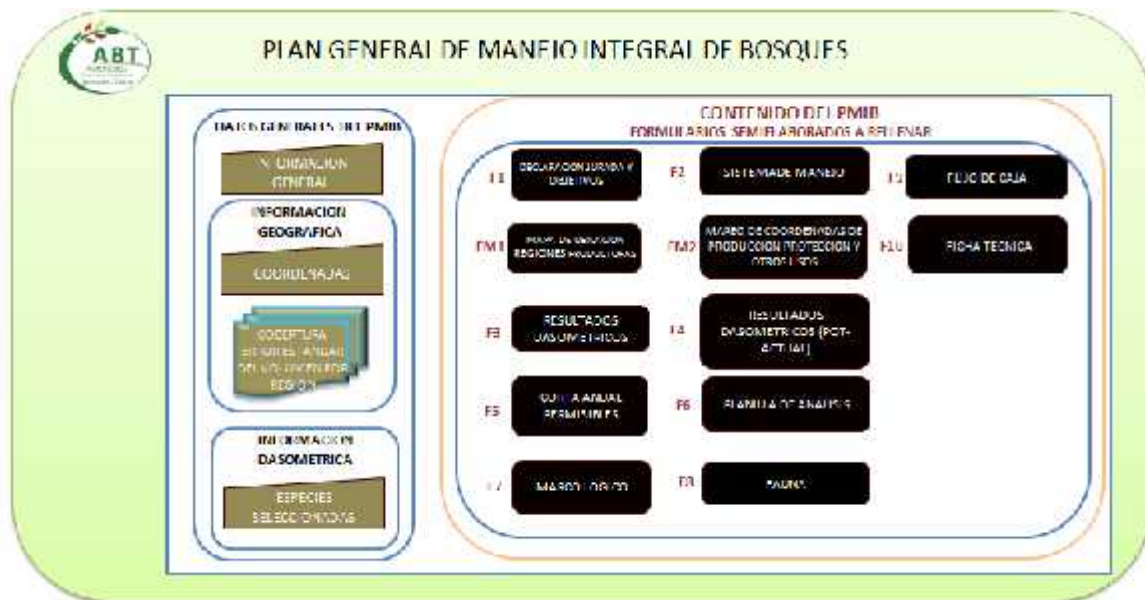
ABT

PLAN GENERAL DE MANEJO INTEGRAL DE BOSQUES

DATOS GENERALES DEL PMIB

INFORMACION GENERAL

INFORMACION GEOGRAFICA

COORDENADAS

COBERTURA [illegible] DEL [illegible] POR REGION

INFORMACION DASOMETRICA

ESPECIES SELECCIONADAS

CONTENIDO DEL PMIB
FORMULARIOS SEMIELABORADOS A RELLENAR

F1 DECLARACION JURADA Y OBJETIVOS

F2 SISTEMA DE MANEJO

F? FLUJO DE CAJA

FM1 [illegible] REGIONES PRODUCTORAS

FM2 MAPEO DE COORDENADAS DE PRODUCCION PROTECCION Y OTROS USOS

F10 FICHA TECNICA

F3 RESULTADOS DASOMETRICOS

F4 RESULTADOS DASOMETRICOS (POT-ACTUAL)

F5 CORTA ANUAL PERMISIBLE

F6 PLANILLA DE ANALISIS

F7 MARCO LOGICO

F8 FAUNA